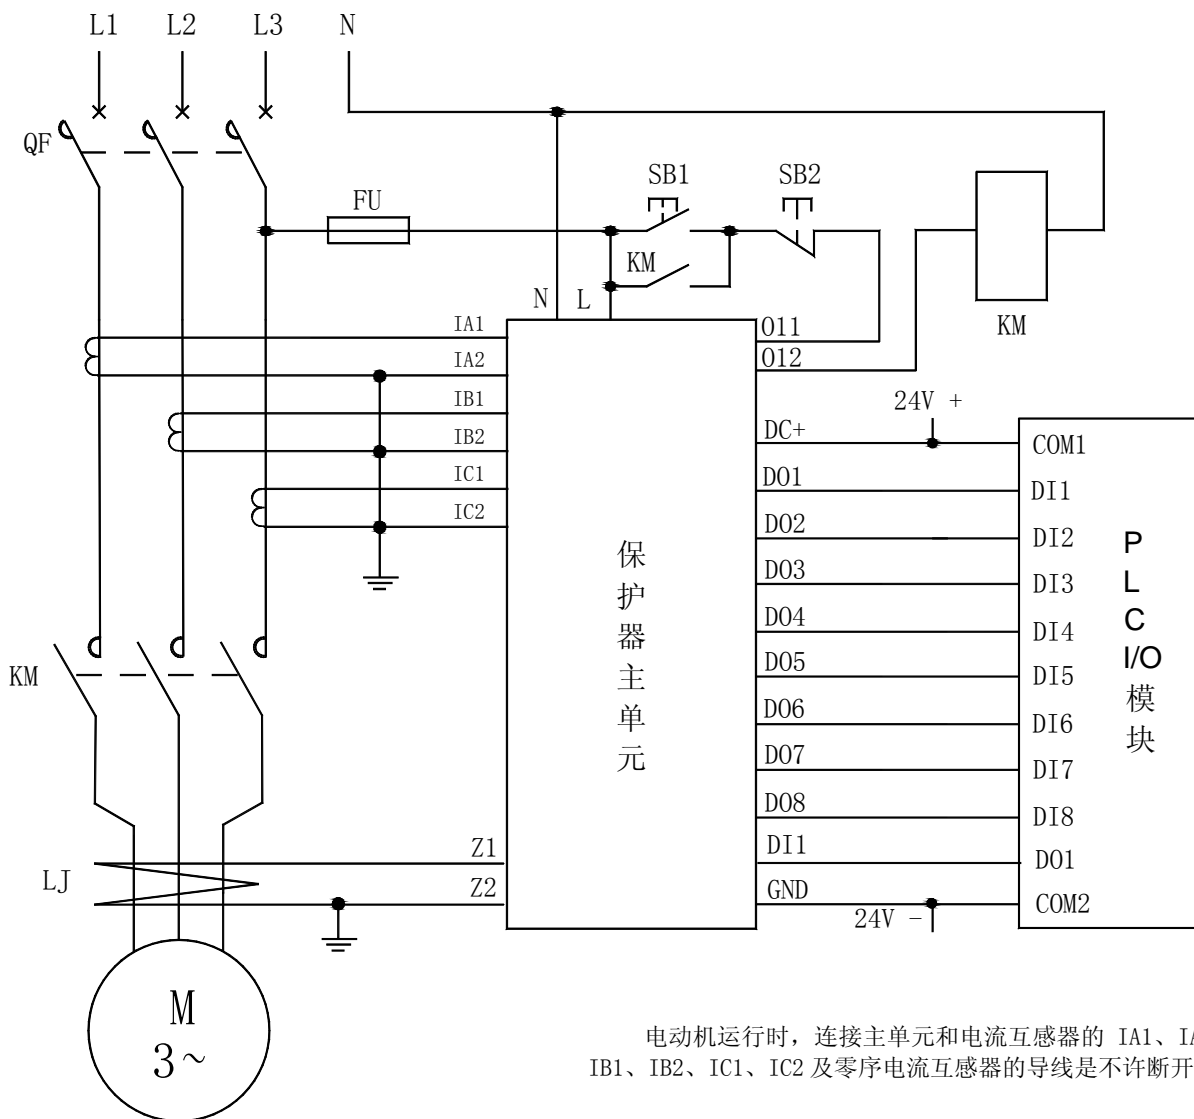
L1 L2 L3 N

QF

FU

SB1

SB2

KM

N L

KM

IA1
IA2
IB1
IB2
IC1
IC2

O11
O12

保
护
器
主
单
元

24V +

DC+
DO1
DO2
DO3
DO4
DO5
DO6
DO7
DO8
DI1
GND

COM1
DI1
DI2
DI3
DI4
DI5
DI6
DI7
DI8
DO1
COM2

P
L
C
I/O
模
块

KM

LJ

Z1
Z2

24V -

M
3～

电动机运行时，连接主单元和电流互感器的 IA1、I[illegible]
IB1、IB2、IC1、IC2 及零序电流互感器的导线是不许断开